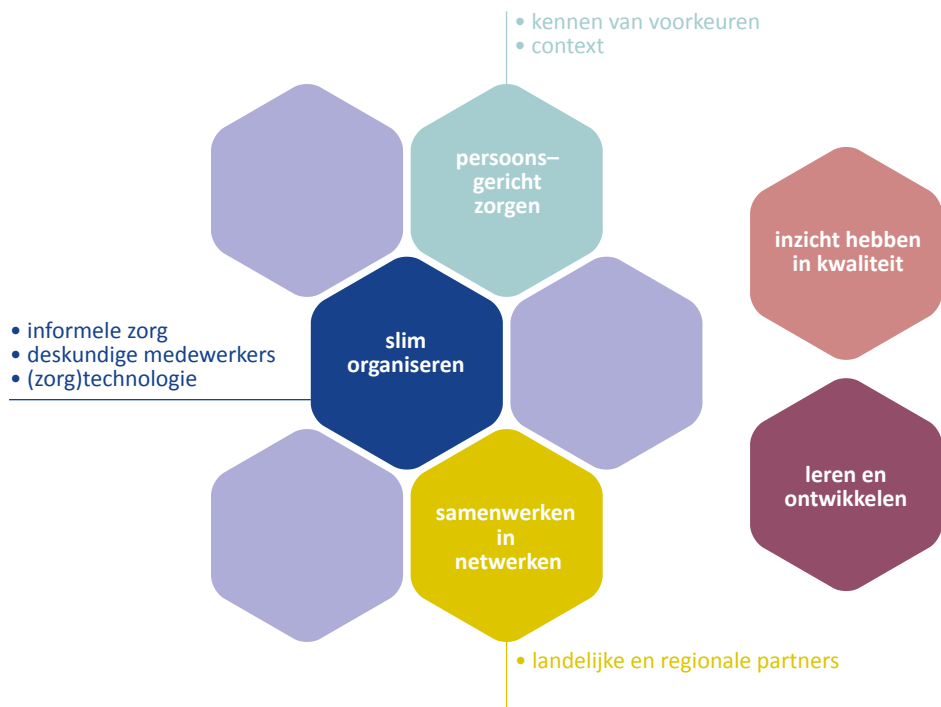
• kennen van voorkeuren
• context

persoons–
gericht
zorgen

inzicht hebben
in kwaliteit

• informele zorg
• deskundige medewerkers
• (zorg)technologie

slim
organiseren

leren en
ontwikkelen

samenwerken
in
netwerken

• landelijke en regionale partners